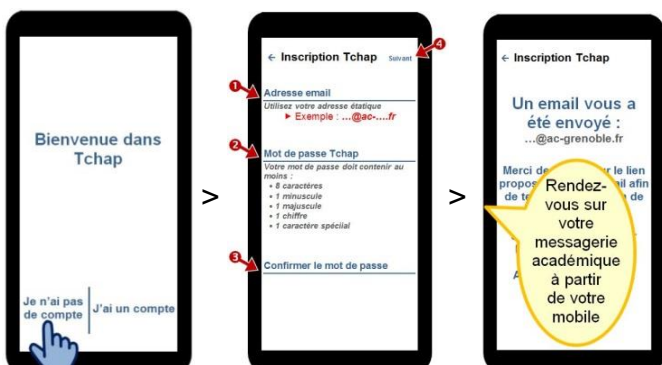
Bienvenue dans Tchap

Je n'ai pas de compte

J'ai un compte

>

← Inscription Tchap

Suivant

4

1

Adresse email

Utilisez votre adresse étatique

► Exemple : ...@ac-....fr

2

Mot de passe Tchap

Votre mot de passe doit contenir au moins :

• 8 caractères
• 1 minuscule
• 1 majuscule
• 1 chiffre
• 1 caractère spécial

3

Confirmer le mot de passe

>

← Inscription Tchap

Un email vous a été envoyé :

...@ac-grenoble.fr

Merci de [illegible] le lien propos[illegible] afin de t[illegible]

A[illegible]

Rendez-vous sur votre messagerie académique à partir de votre mobile